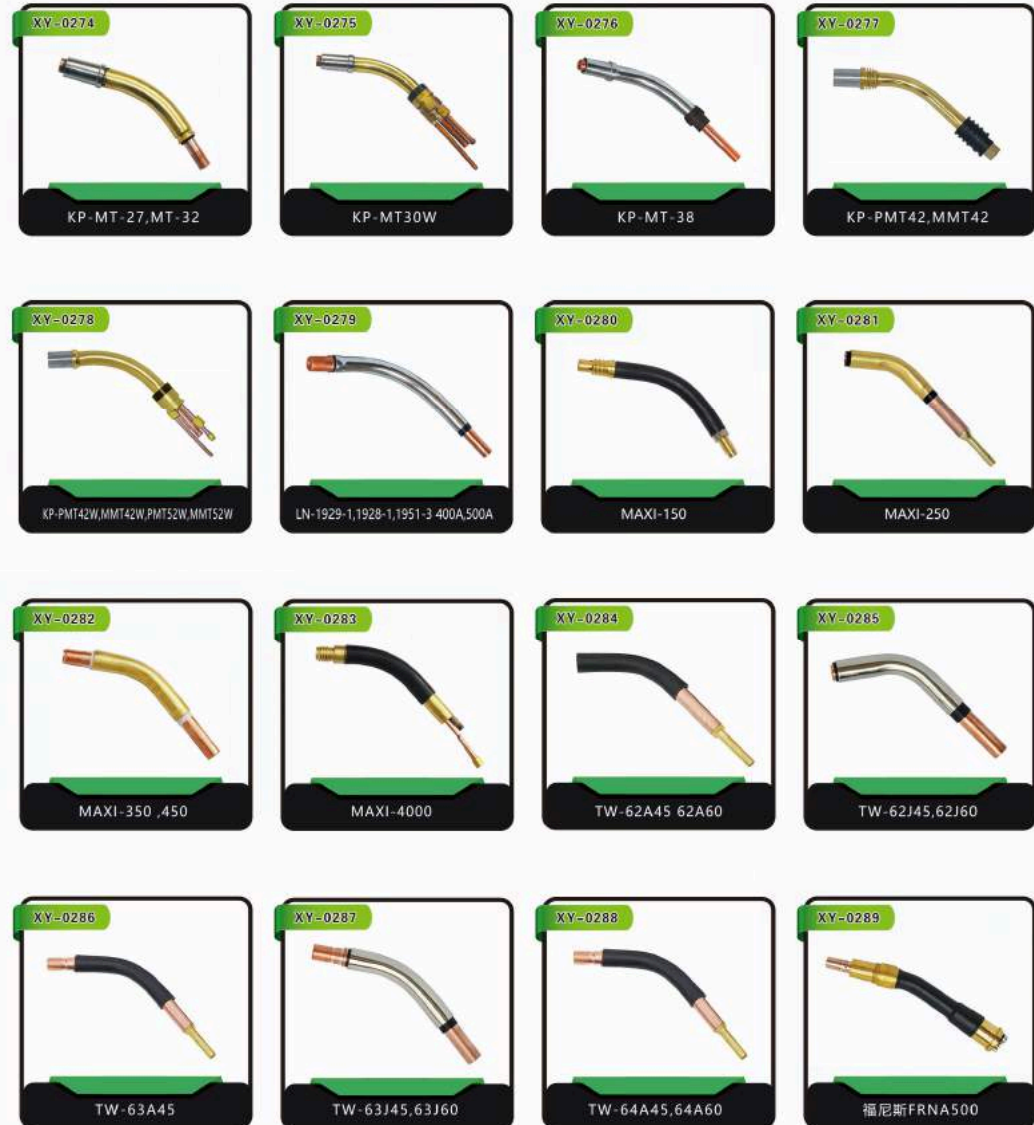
XY-0274
KP-MT-27,MT-32

XY-0275
KP-MT30W

XY-0276
KP-MT-38

XY-0277
KP-PMT42,MMT42

XY-0278
KP-PMT42W,MMT42W,PMT52W,MMT52W

XY-0279
LN-1929-1,1928-1,1951-3 400A,500A

XY-0280
MAXI-150

XY-0281
MAXI-250

XY-0282
MAXI-350 ,450

XY-0283
MAXI-4000

XY-0284
TW-62A45 62A60

XY-0285
TW-62J45,62J60

XY-0286
TW-63A45

XY-0287
TW-63J45,63J60

XY-0288
TW-64A45,64A60

XY-0289
福尼斯FRNA500